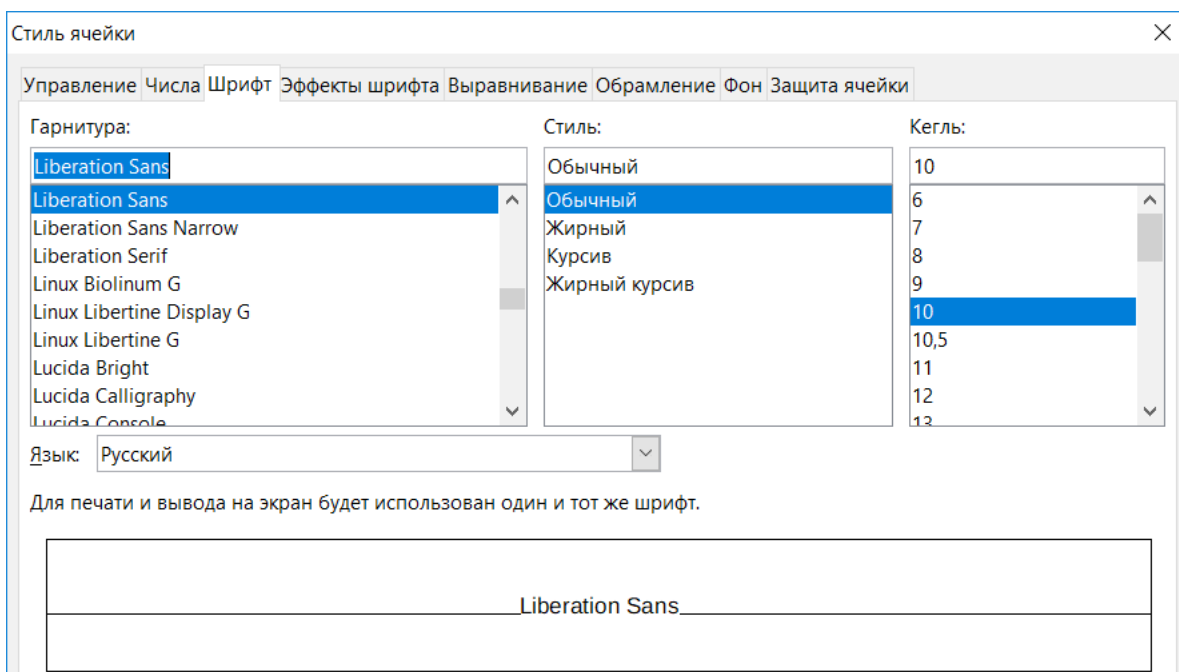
Стиль ячейки

Управление Числа Шрифт Эффекты шрифта Выравнивание Обрамление Фон Защита ячейки

Гарнитура:

Liberation Sans

Liberation Sans
Liberation Sans Narrow
Liberation Serif
Linux Biolinum G
Linux Libertine Display G
Linux Libertine G
Lucida Bright
Lucida Calligraphy
Lucida Console

Стиль:

Обычный

Обычный
Жирный
Курсив
Жирный курсив

Кегль:

10

6
7
8
9
10
10,5
11
12
13

Язык: Русский

Для печати и вывода на экран будет использован один и тот же шрифт.

Liberation Sans